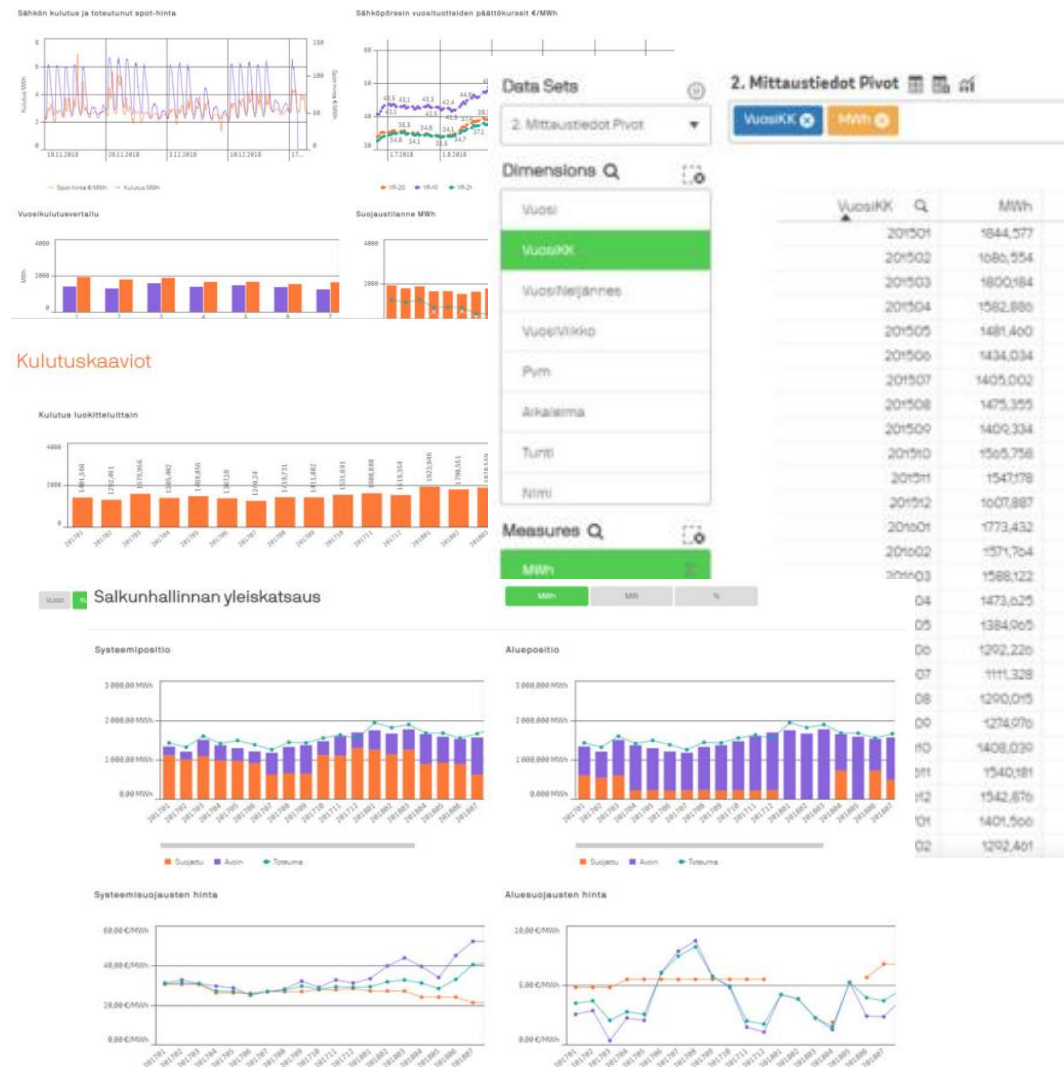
Sähkön kulutus ja toteutunut spot-hinta

Sähköpörssin vuosituotteiden päättökurssit €/MWh

Data Sets

2. Mittaustiedot Pivot

Dimensions

Vuosi

VuosiKK

VuosiNeljännes

VuosiViikko

Pvm

Aikaleima

Tunti

Nimi

Measures

MWh

2. Mittaustiedot Pivot

VuosiKK

MWh

| VuosiKK | MWh |
|---|---|
| 201501 | 1844,577 |
| 201502 | 1680,554 |
| 201503 | 1800,184 |
| 201504 | 1582,886 |
| 201505 | 1481,400 |
| 201506 | 1434,034 |
| 201507 | 1405,002 |
| 201508 | 1475,355 |
| 201509 | 1409,334 |
| 201510 | 1565,758 |
| 201511 | 1547,178 |
| 201512 | 1007,887 |
| 201601 | 1773,432 |
| 201602 | 1571,704 |
| 201603 | 1588,122 |
| 04 | 1473,025 |
| 05 | 1384,965 |
| 06 | 1292,226 |
| 07 | 1111,328 |
| 08 | 1290,015 |
| 09 | 1274,076 |
| 10 | 1408,030 |
| 11 | 1540,181 |
| 12 | 1542,876 |
| 01 | 1401,566 |
| 02 | 1292,401 |

Vuosikulutusvertailu

Suojaustilanne MWh

Kulutuskaaviot

Kulutus luokitteluittain

Vuosi

Salkunhallinnan yleiskatsaus

MWh MW %

Systeemipositio

Aluepositio

Suojattu Avoin Toteuma

Suojattu Avoin Toteuma

Systeemisuojausten hinta

Aluesuojausten hinta